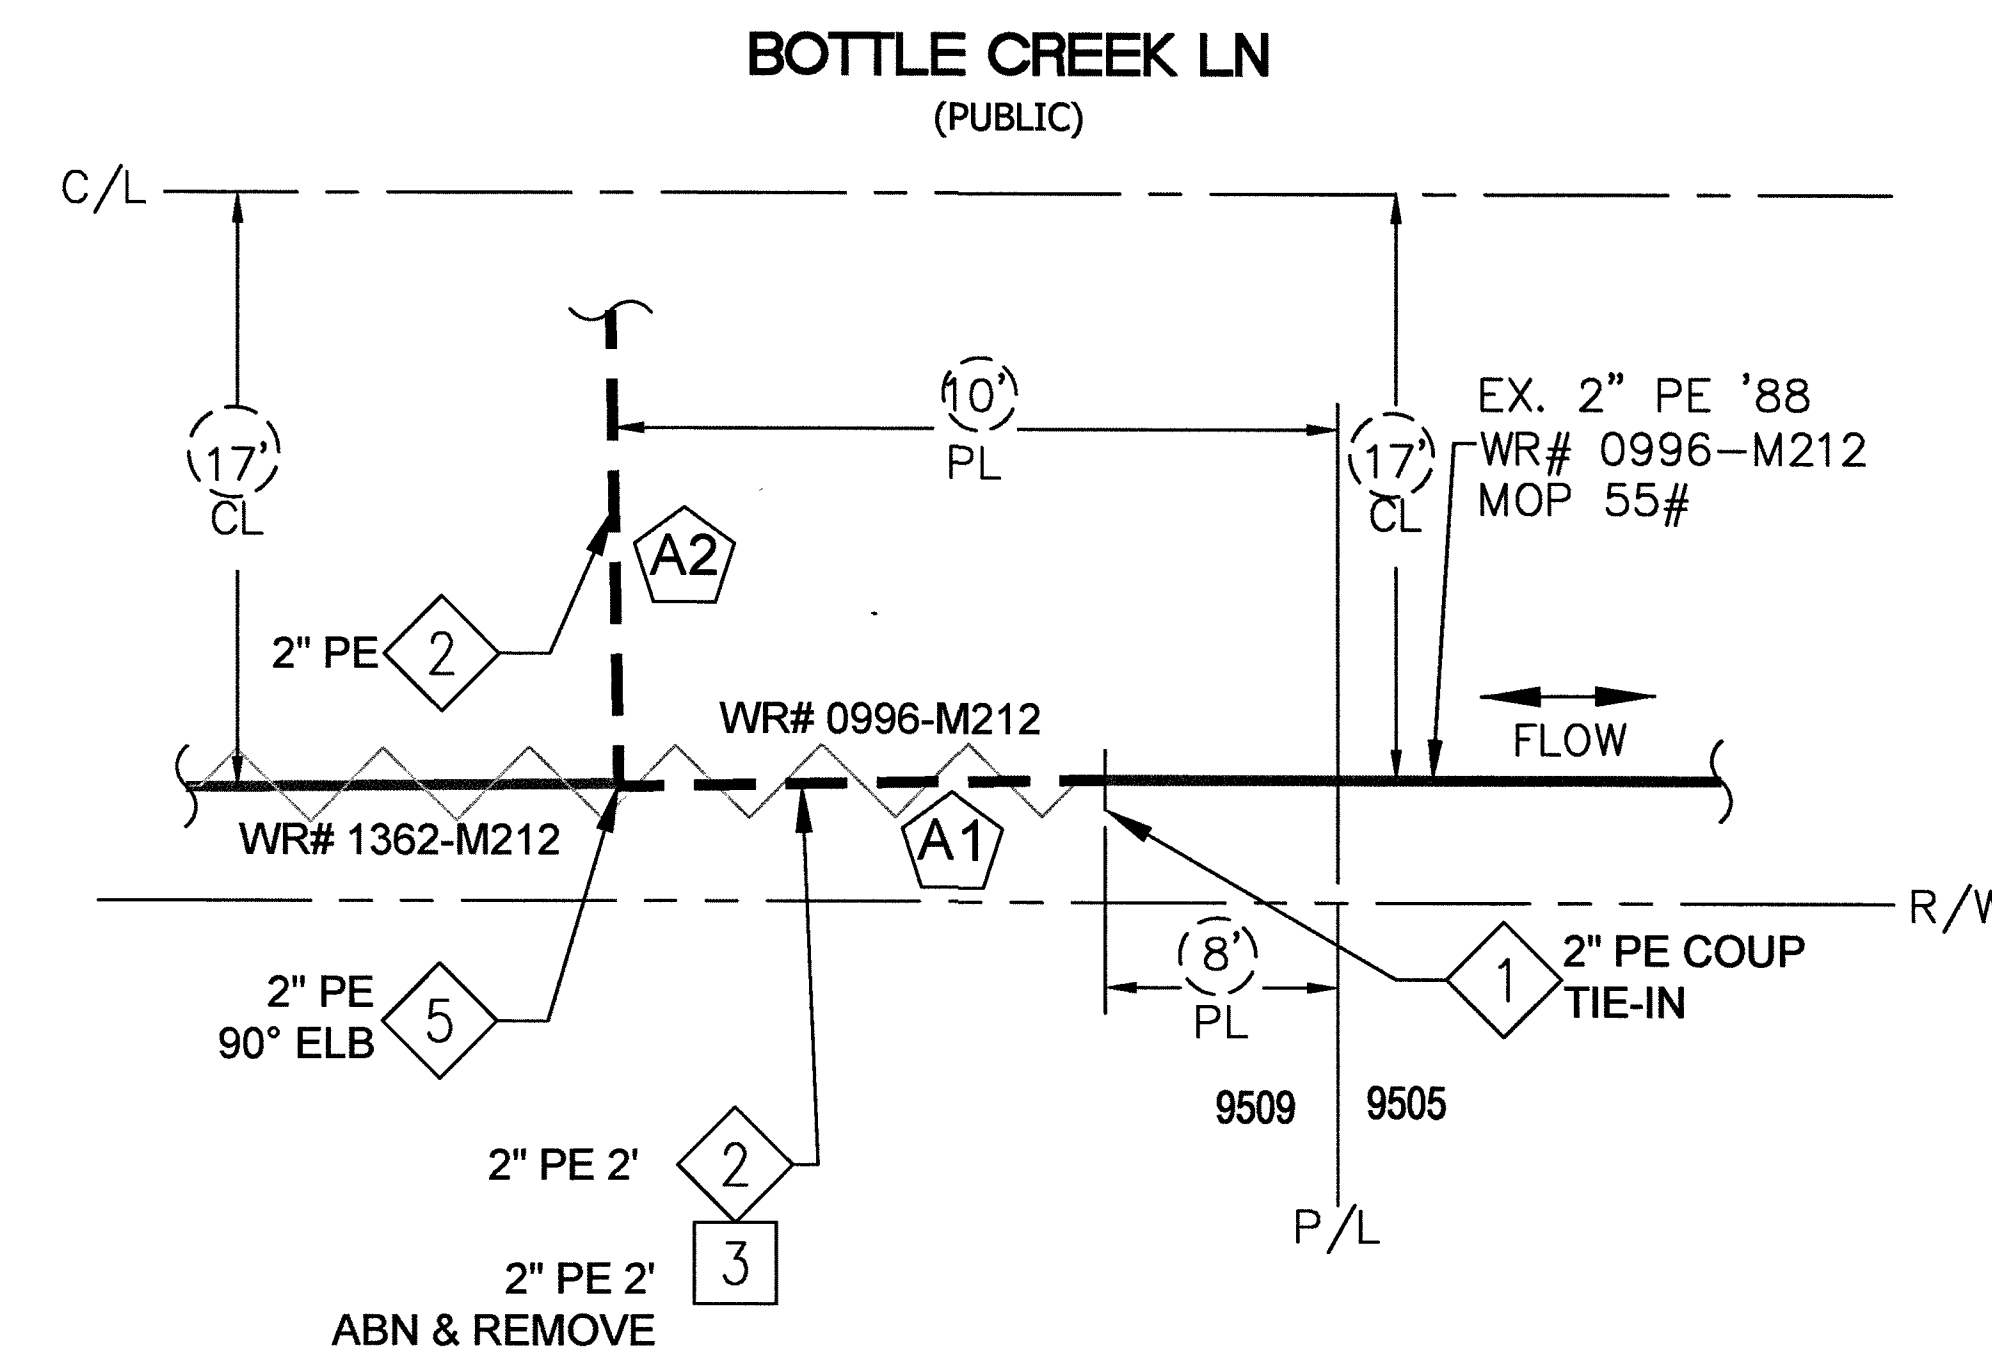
BOTTLE CREEK LN
(PUBLIC)

C/L

17'
CL

10'
PL

17'
CL

EX. 2" PE '88
WR# 0996–M212
MOP 55#

A2

2" PE 2

WR# 0996-M212

FLOW

WR# 1362-M212

A1

R/W

8'
PL

2" PE 90° ELB 5

1 2" PE COUP TIE-IN

9509

9505

2" PE 2' 2

3 2" PE 2' ABN & REMOVE

P/L